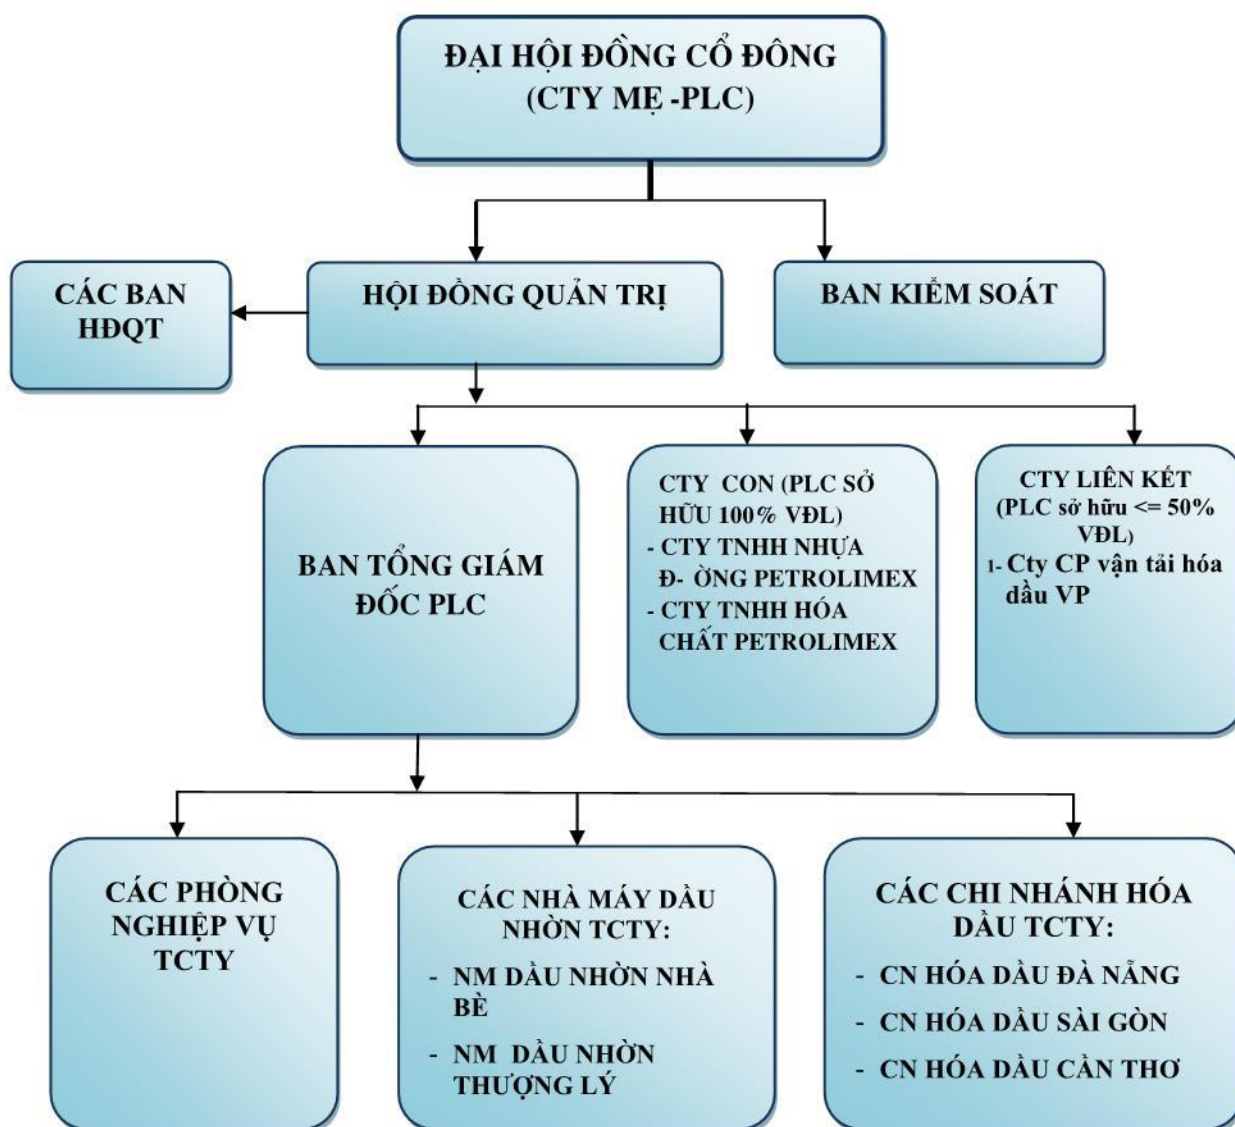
ĐẠI HỘI ĐỒNG CỔ ĐÔNG
(CTY MẸ -PLC)

CÁC BAN HĐQT

HỘI ĐỒNG QUẢN TRỊ

BAN KIỂM SOÁT

BAN TỔNG GIÁM ĐỐC PLC

CTY CON (PLC SỞ HỮU 100% VĐL)
- CTY TNHH NHỰA Đ- ỜNG PETROLIMEX
- CTY TNHH HÓA CHẤT PETROLIMEX

CTY LIÊN KÉT (PLC sở hữu <= 50% VĐL)
1- Cty CP vận tải hóa dầu VP

CÁC PHÒNG NGHIỆP VỤ TCTY

CÁC NHÀ MÁY DẦU NHỜN TCTY:
- NM DẦU NHỜN NHÀ BÈ
- NM DẦU NHỜN THƯỢNG LÝ

CÁC CHI NHÁNH HÓA DẦU TCTY:
- CN HÓA DẦU ĐÀ NẴNG
- CN HÓA DẦU SÀI GÒN
- CN HÓA DẦU CẦN THƠ